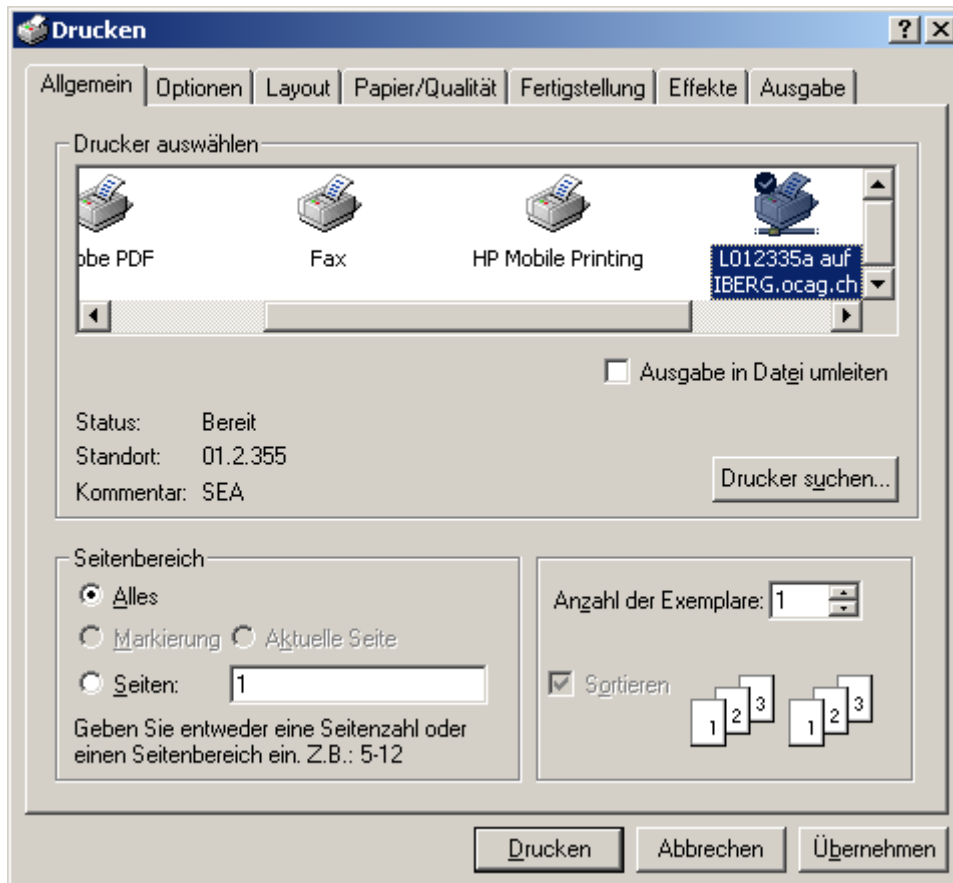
Drucken

?

Allgemein | Optionen | Layout | Papier/Qualität | Fertigstellung | Effekte | Ausgabe

Drucker auswählen

obe PDF

Fax

HP Mobile Printing

L012335a auf IBERG.ocag.ch

Ausgabe in Datei umleiten

Status: Bereit
Standort: 01.2.355
Kommentar: SEA

Drucker suchen...

Seitenbereich

Alles

Markierung

Aktuelle Seite

Seiten: 1

Geben Sie entweder eine Seitenzahl oder einen Seitenbereich ein. Z.B.: 5-12

Anzahl der Exemplare: 1

Sortieren

1 2 3

1 2 3

Drucken

Abbrechen

Übernehmen